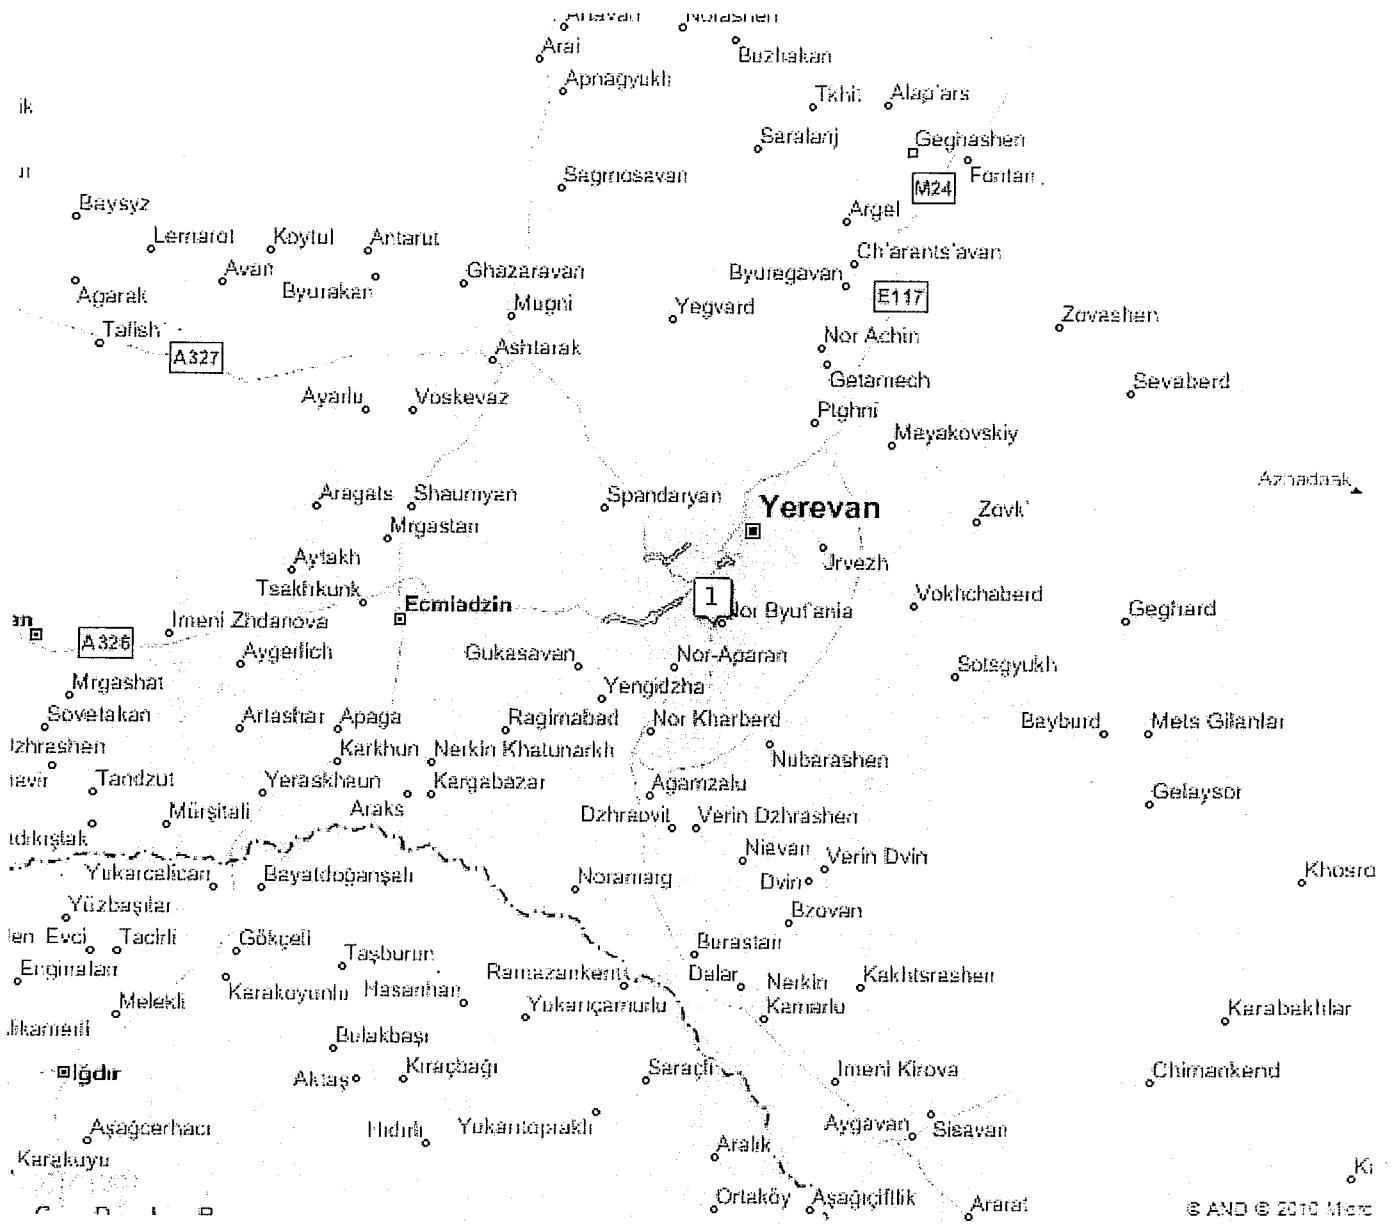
Aravan
Norashen
Arai
Buzhakan
Apnagyukh
Tkhit
Alap'ars
ik
Saralanj
Geghashen
Sagmosavan
Fontan
Baysyz
M24
Argel
Lernarot
Koytul
Antarut
Ch'arants'avan
Avan
Ghazaravan
Byuregavan
Agarak
Byurakan
Mugni
E117
Yegvard
Zovashen
Talish
Nor Achin
A327
Ashtarak
Getamech
Sevaberd
Ayarlu
Voskevaz
Ptghni
Mayakovskiy
Aznadaak
Aragats
Shaumyan
Spandaryan
Yerevan
Zovk'
Mrgastan
Aytakh
Jrvezh
Tsakhkunk
1
Echmiadzin
Vokhchaberd
Nor Byut'ania
Geghard
an
A326
Imeni Zhdanova
Aygerlich
Gukasavan
Nor-Aparan
Sotsgyukh
Mrgashat
Yengidzha
Sovetakan
Artashar
Apaga
Ragimabad
Nor Kharberd
Bayburd
Mets Gilanlar
Dzhrashen
Karkhun
Nerkin Khatunarkh
Nubarashen
avir
Tandzut
Yeraskhaun
Kargabazar
Agamzalu
Gelaysor
Mürşitali
Araks
Dzhraovit
Verin Dzhrashen
Dikıştak
Niavan
Verin Dvin
Yukarcelican
Bayatdoğanşalı
Noramarg
Dvin
Khosro
Yüzbaşılar
Bzovan
len Evci
Taclrli
Gökçeli
Burastan
Taşburun
Erginalan
Ramazankent
Dalar
Nerkin
Kakhtsrashen
Melekli
Karakoyunlu
Hasanhan
Kamarlu
Yukarıçamurlu
Karabakhlar
Iikameri
Bulakbaşı
Iğdır
Aktaş
Kıraçbağı
Saraçlı
Imeni Kirova
Chimankend
Aygavan
Sisavan
Aşağcerhacı
Hıdırlı
Yukarıtoprakli
Aralık
Karakuyu
Ki
Ortaköy
Aşağıçiftlik
Ararat
© AND © 2010 Micro